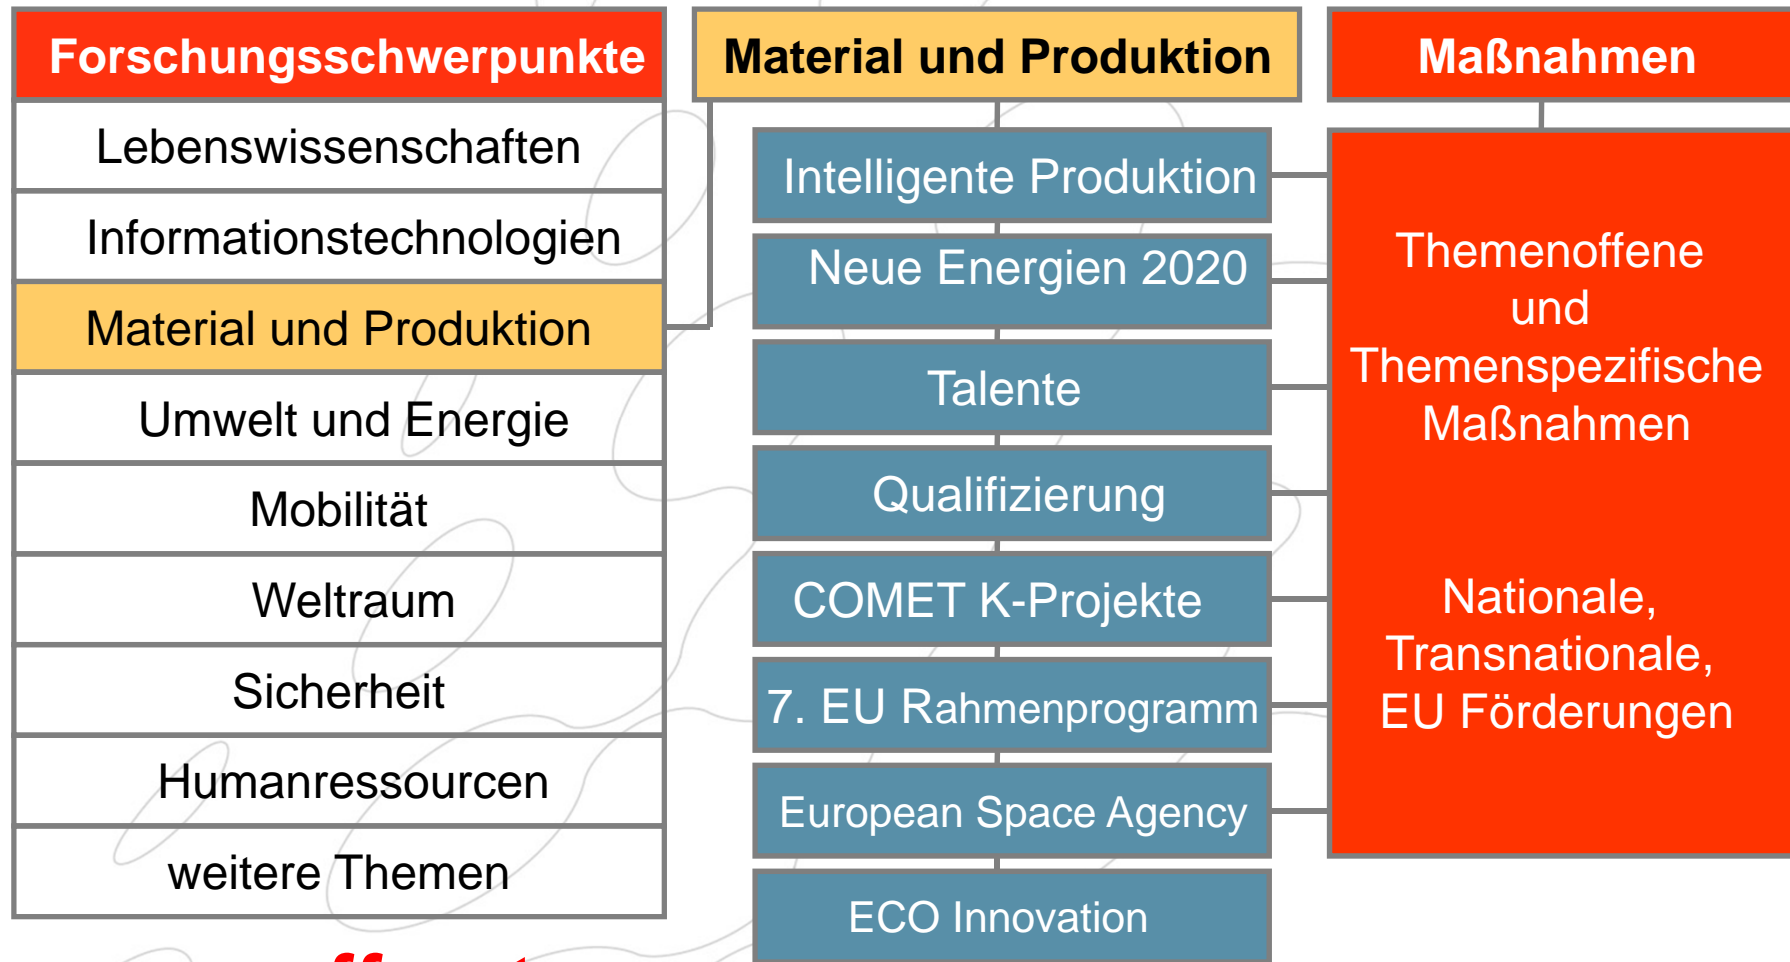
Forschungsschwerpunkte

Lebenswissenschaften

Informationstechnologien

Material und Produktion

Umwelt und Energie

Mobilität

Weltraum

Sicherheit

Humanressourcen

weitere Themen

Material und Produktion

Intelligente Produktion

Neue Energien 2020

Talente

Qualifizierung

COMET K-Projekte

7. EU Rahmenprogramm

European Space Agency

ECO Innovation

Maßnahmen

Themenoffene und Themenspezifische Maßnahmen

Nationale, Transnationale, EU Förderungen

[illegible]